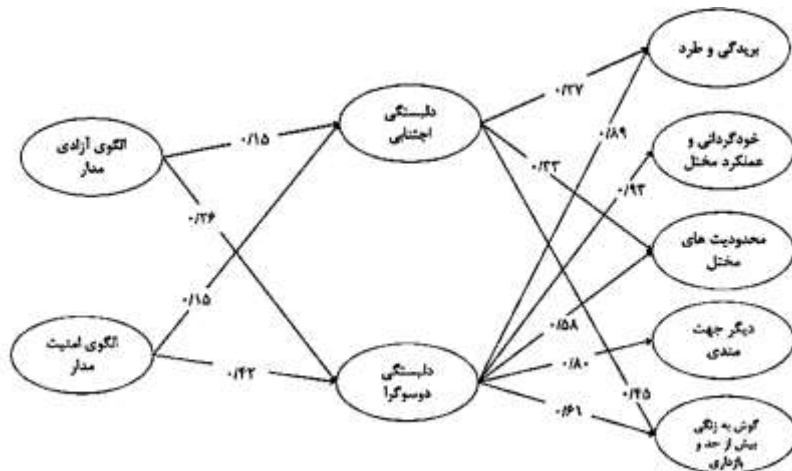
الگوی آزادی مدار

الگوی امنیت مدار

دلبستگی اجتنابی

دلبستگی دوسوگرا

بریدگی و طرد

خودگردانی و عملکرد مختل

محدودیت های مختل

دیگر جهت مندی

گوش به زنگی بیش از حد و بازداری

۰/۱۵

۰/۲۶

۰/۱۵

۰/۴۲

۰/۲۷

۰/۸۹

۰/۲۳

۰/۹۳

۰/۵۸

۰/۸۰

۰/۴۵

۰/۶۱